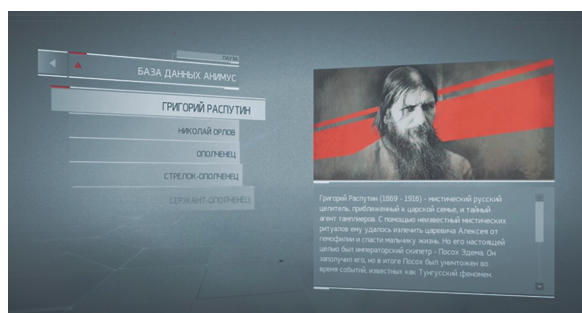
ПАУЗА
БАЗА ДАННЫХ АНИМУС
ГРИГОРИЙ РАСПУТИН
НИКОЛАЙ ОРЛОВ
ОПОЛЧЕНЕЦ
СТРЕЛОК-ОПОЛЧЕНЕЦ
СЕРЖАНТ-ОПОЛЧЕНЕЦ

Григорий Распутин (1869 - 1916) - мистический русский целитель, приближенный к царской семье, и тайный агент тамплиеров. С помощью неизвестных мистических ритуалов ему удалось излечить царевича Алексея от гемофилии и спасти мальчику жизнь. Но его настоящей целью был императорский скипетр - Посох Эдема. Он заполучил его, но в итоге Посох был уничтожен во время событий, известных как Тунгусский феномен.